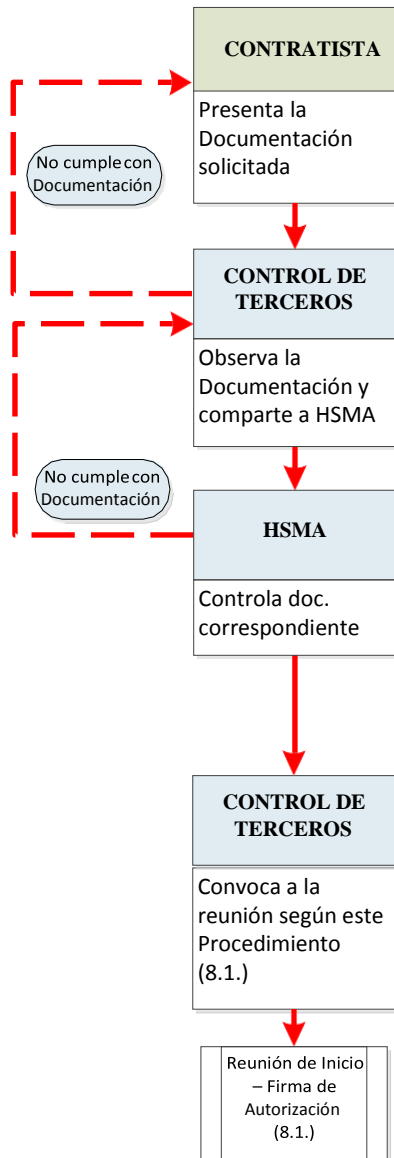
CONTRATISTA

Presenta la Documentación solicitada

No cumple con Documentación

CONTROL DE TERCEROS

Observa la Documentación y comparte a HSMA

No cumple con Documentación

HSMA

Controla doc. correspondiente

CONTROL DE TERCEROS

Convoca a la reunión según este Procedimiento (8.1.)

Reunión de Inicio – Firma de Autorización (8.1.)